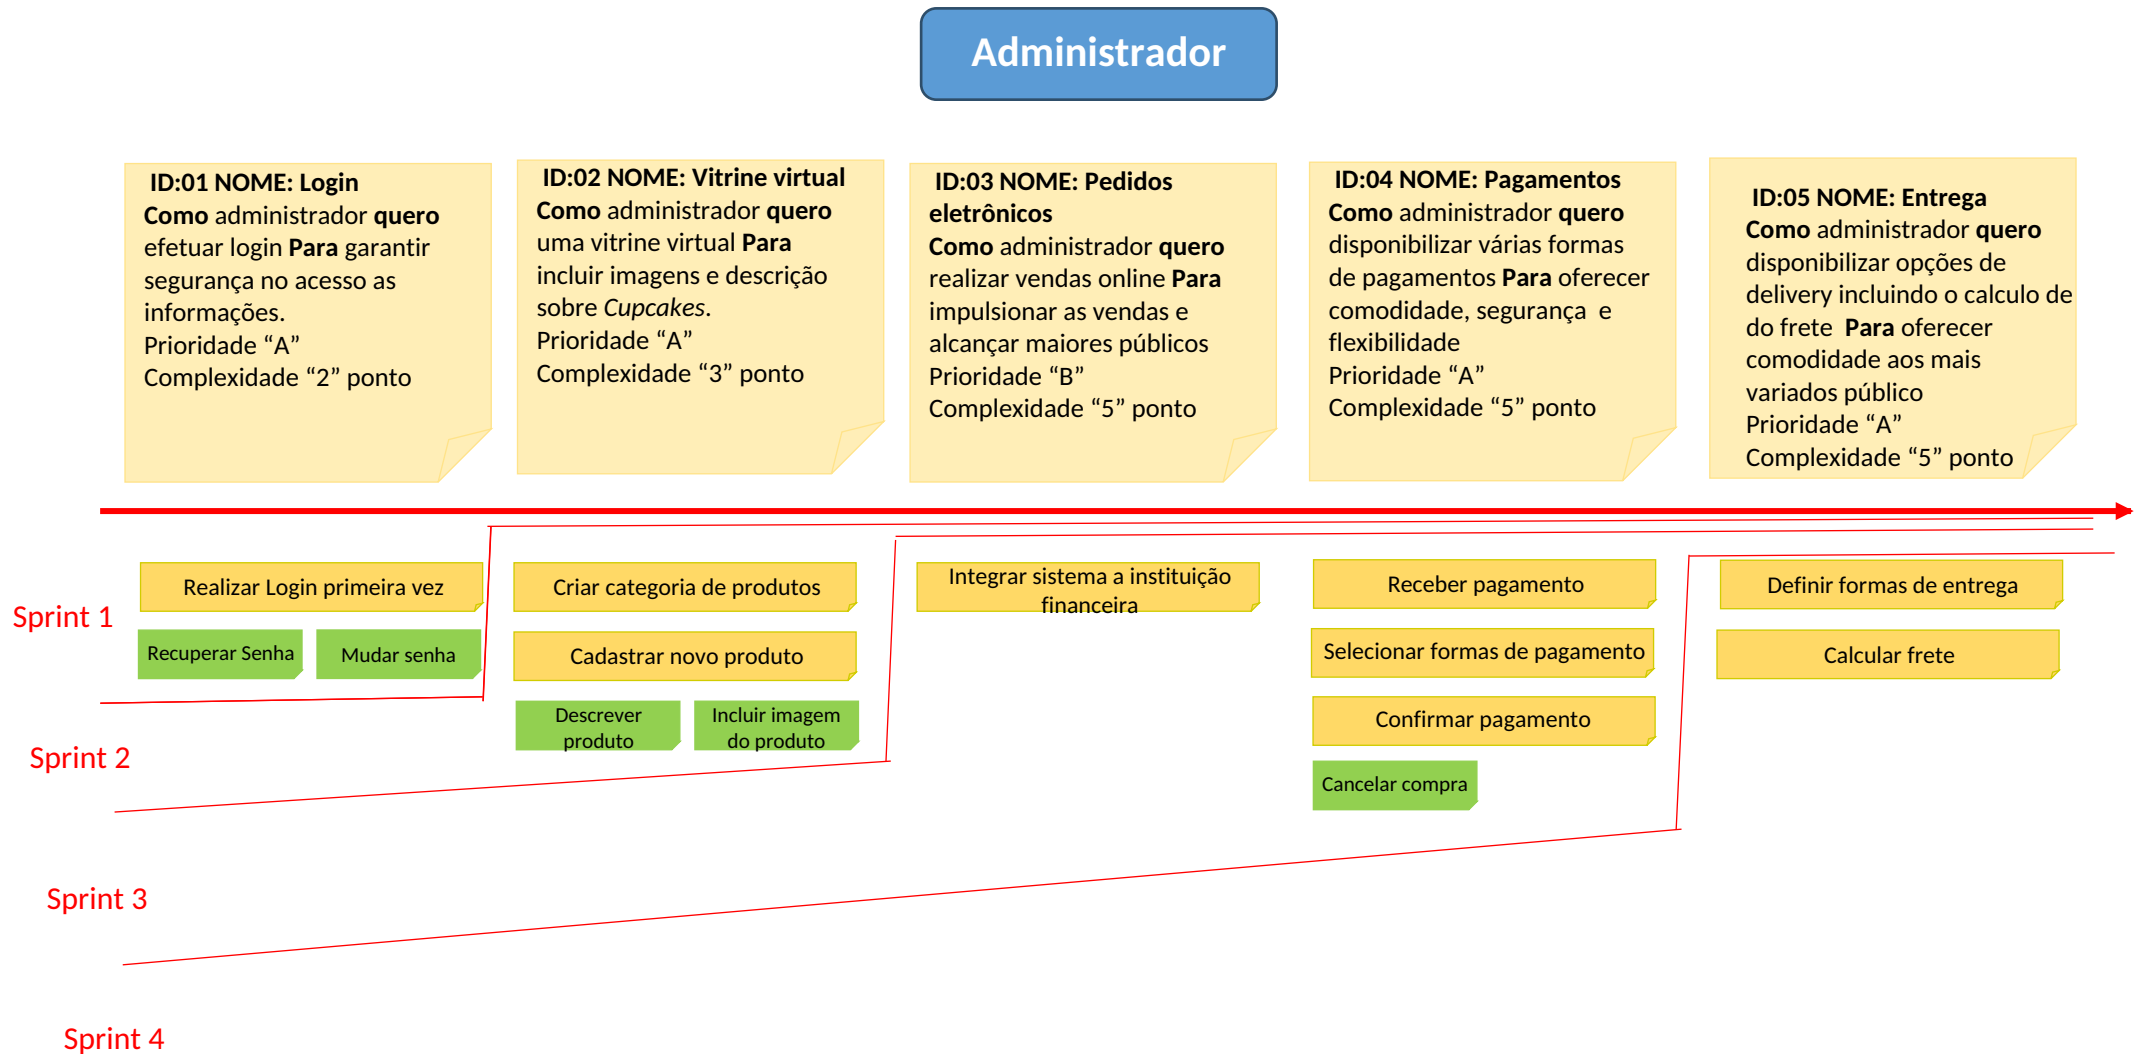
Administrador

ID:01 NOME: Login
Como administrador quero efetuar login Para garantir segurança no acesso as informações.
Prioridade “A”
Complexidade “2” ponto

ID:02 NOME: Vitrine virtual
Como administrador quero uma vitrine virtual Para incluir imagens e descrição sobre Cupcakes.
Prioridade “A”
Complexidade “3” ponto

ID:03 NOME: Pedidos eletrônicos
Como administrador quero realizar vendas online Para impulsionar as vendas e alcançar maiores públicos
Prioridade “B”
Complexidade “5” ponto

ID:04 NOME: Pagamentos
Como administrador quero disponibilizar várias formas de pagamentos Para oferecer comodidade, segurança e flexibilidade
Prioridade “A”
Complexidade “5” ponto

ID:05 NOME: Entrega
Como administrador quero disponibilizar opções de delivery incluindo o calculo de do frete Para oferecer comodidade aos mais variados público
Prioridade “A”
Complexidade “5” ponto

Sprint 1

Realizar Login primeira vez

Recuperar Senha

Mudar senha

Criar categoria de produtos

Cadastrar novo produto

Descrever produto

Incluir imagem do produto

Integrar sistema a instituição financeira

Receber pagamento

Selecionar formas de pagamento

Confirmar pagamento

Cancelar compra

Definir formas de entrega

Calcular frete

Sprint 2

Sprint 3

Sprint 4